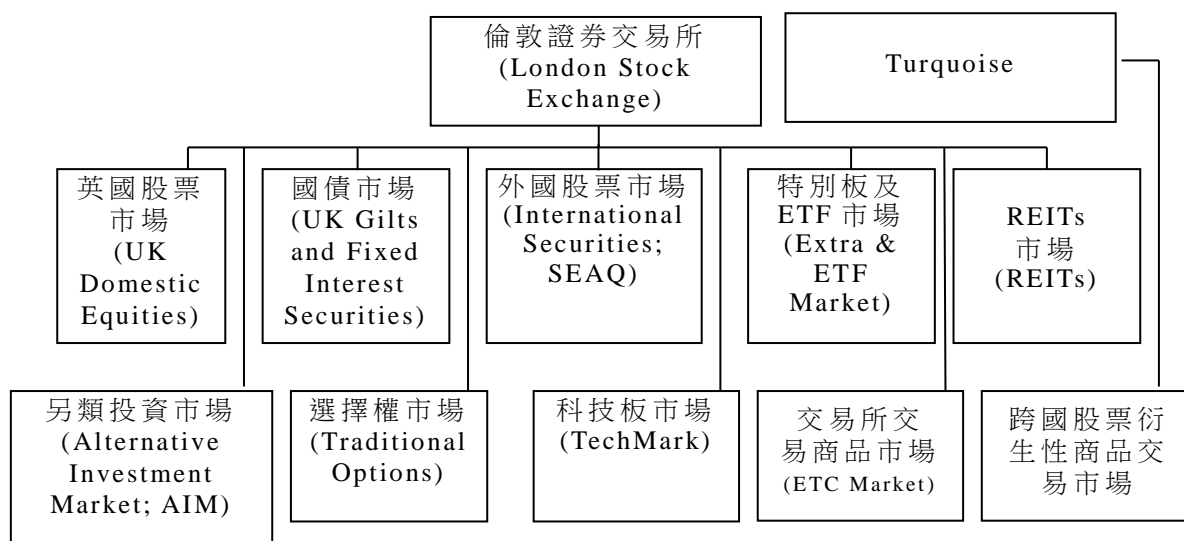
倫敦證券交易所 (London Stock Exchange)

Turquoise

英國股票市場 (UK Domestic Equities)

國債市場 (UK Gilts and Fixed Interest Securities)

外國股票市場 (International Securities; SEAQ)

特別板及 ETF 市場 (Extra & ETF Market)

REITs 市場 (REITs)

另類投資市場 (Alternative Investment Market; AIM)

選擇權市場 (Traditional Options)

科技板市場 (TechMark)

交易所交易商品市場 (ETC Market)

跨國股票衍生性商品交易市場